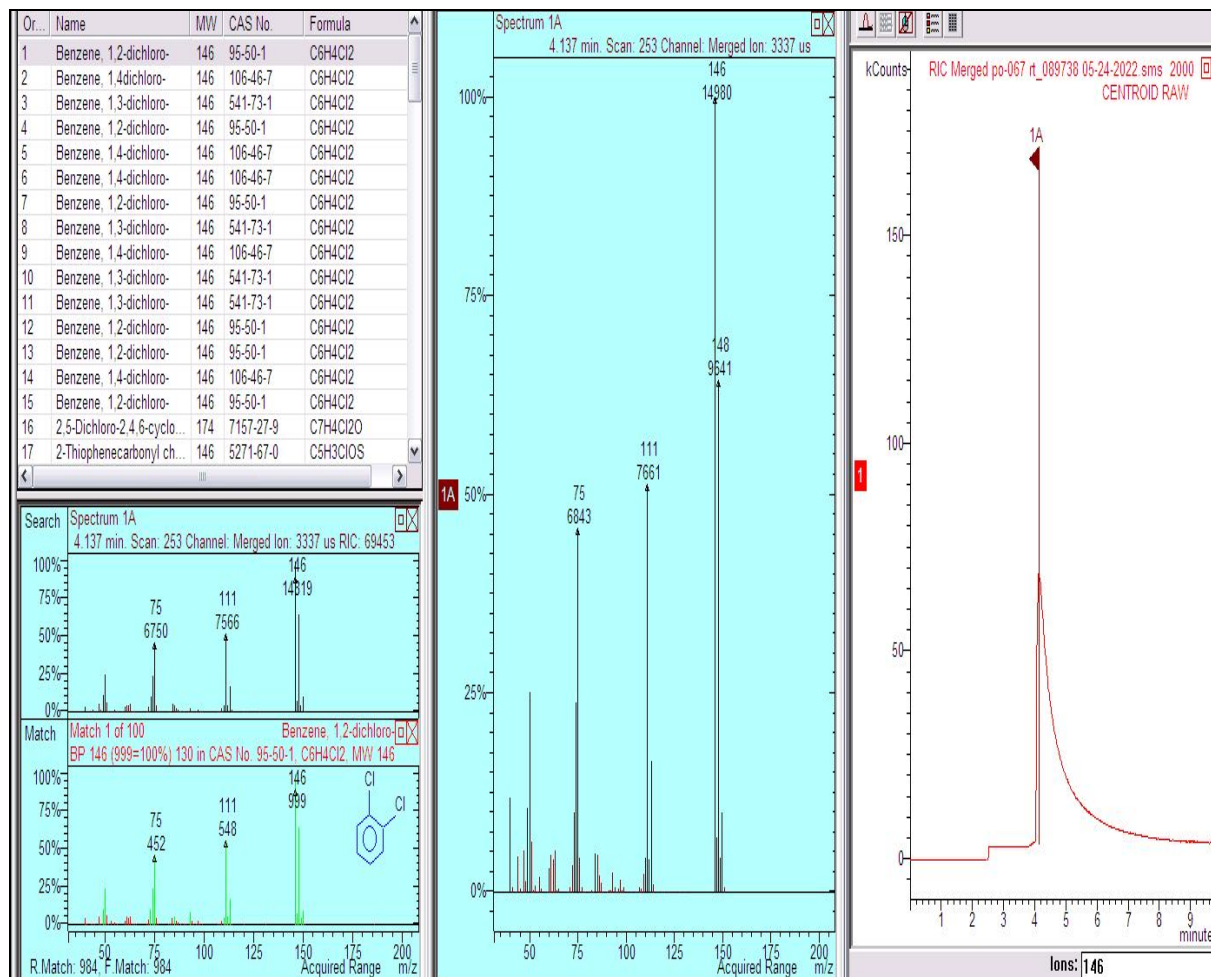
| Or... | Name | MW | CAS No. | Formula |
|---|---|---|---|---|
| 1 | Benzene, 1,2-dichloro- | 146 | 95-50-1 | C6H4Cl2 |
| 2 | Benzene, 1,4dichloro- | 146 | 106-46-7 | C6H4Cl2 |
| 3 | Benzene, 1,3-dichloro- | 146 | 541-73-1 | C6H4Cl2 |
| 4 | Benzene, 1,2-dichloro- | 146 | 95-50-1 | C6H4Cl2 |
| 5 | Benzene, 1,4-dichloro- | 146 | 106-46-7 | C6H4Cl2 |
| 6 | Benzene, 1,4-dichloro- | 146 | 106-46-7 | C6H4Cl2 |
| 7 | Benzene, 1,2-dichloro- | 146 | 95-50-1 | C6H4Cl2 |
| 8 | Benzene, 1,3-dichloro- | 146 | 541-73-1 | C6H4Cl2 |
| 9 | Benzene, 1,4-dichloro- | 146 | 106-46-7 | C6H4Cl2 |
| 10 | Benzene, 1,3-dichloro- | 146 | 541-73-1 | C6H4Cl2 |
| 11 | Benzene, 1,3-dichloro- | 146 | 541-73-1 | C6H4Cl2 |
| 12 | Benzene, 1,2-dichloro- | 146 | 95-50-1 | C6H4Cl2 |
| 13 | Benzene, 1,2-dichloro- | 146 | 95-50-1 | C6H4Cl2 |
| 14 | Benzene, 1,4-dichloro- | 146 | 106-46-7 | C6H4Cl2 |
| 15 | Benzene, 1,2-dichloro- | 146 | 95-50-1 | C6H4Cl2 |
| 16 | 2,5-Dichloro-2,4,6-cyclo... | 174 | 7157-27-9 | C7H4Cl2O |
| 17 | 2-Thiophenecarbonyl ch... | 146 | 5271-67-0 | C5H3ClOS |

Search Spectrum 1A
4.137 min. Scan: 253 Channel: Merged Ion: 3337 us RIC: 69453
100% 75% 50% 25% 0%
75 6750
111 7566
146 14319

Match Match 1 of 100 Benzene, 1,2-dichloro-
BP 146 (999=100%) 130 in CAS No. 95-50-1, C6H4Cl2, MW 146
100% 75% 50% 25% 0%
75 452
111 548
146 999
Cl Cl
50 75 100 125 150 175 200
R.Match: 984, F.Match: 984 Acquired Range m/z

Spectrum 1A
4.137 min. Scan: 253 Channel: Merged Ion: 3337 us
100% 75% 1A 50% 25% 0%
146 14980
148 9641
111 7661
75 6843
50 75 100 125 150 175 200
Acquired Range m/z

kCounts RIC Merged po-067 rt_089738 05-24-2022.sms 2000
CENTROID RAW
1A
150 100 1 50 0
1 2 3 4 5 6 7 8 9
minute
Ions: 146